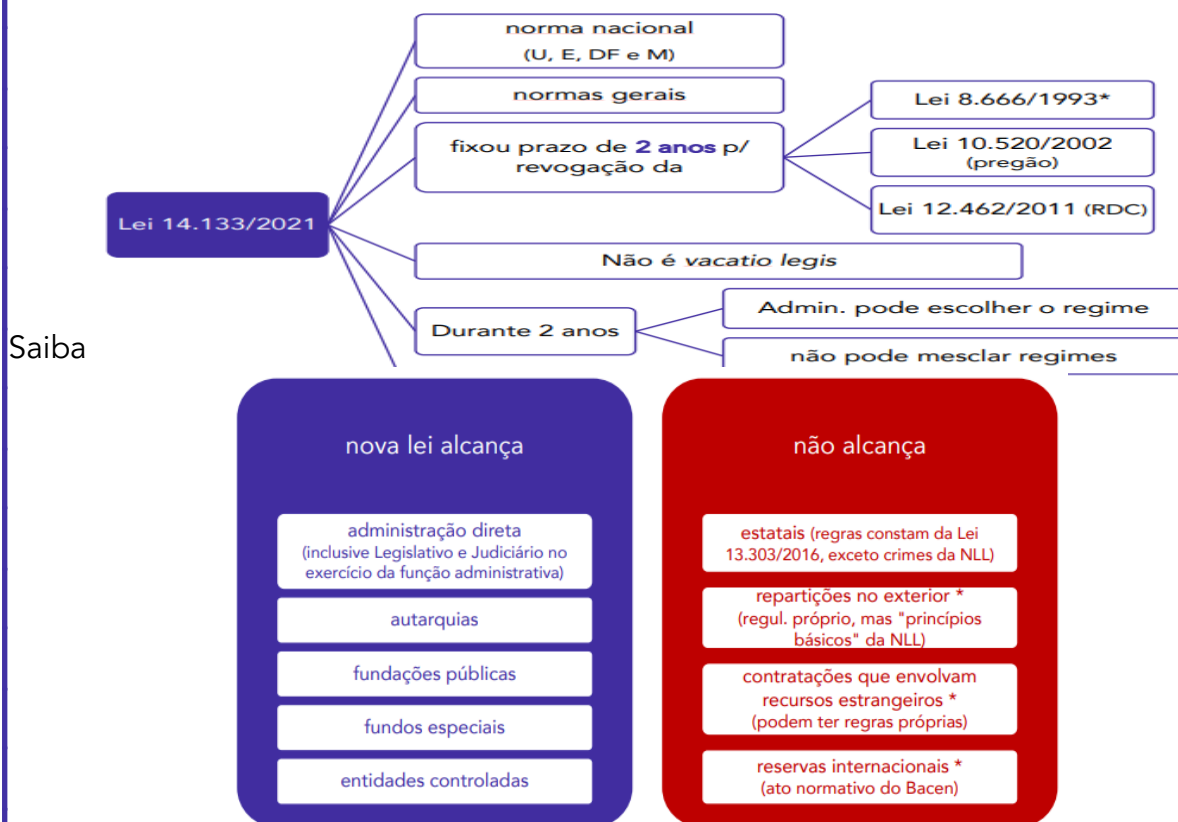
Lei 14.133/2021

norma nacional
(U, E, DF e M)

normas gerais

fixou prazo de 2 anos p/ revogação da

Lei 8.666/1993*

Lei 10.520/2002
(pregão)

Lei 12.462/2011 (RDC)

Não é vacatio legis

Durante 2 anos

Admin. pode escolher o regime

não pode mesclar regimes

Saiba

nova lei alcança

administração direta
(inclusive Legislativo e Judiciário no exercício da função administrativa)

autarquias

fundações públicas

fundos especiais

entidades controladas

não alcança

estatais (regras constam da Lei 13.303/2016, exceto crimes da NLL)

repartições no exterior *
(regul. próprio, mas "princípios básicos" da NLL)

contratações que envolvam recursos estrangeiros *
(podem ter regras próprias)

reservas internacionais *
(ato normativo do Bacen)